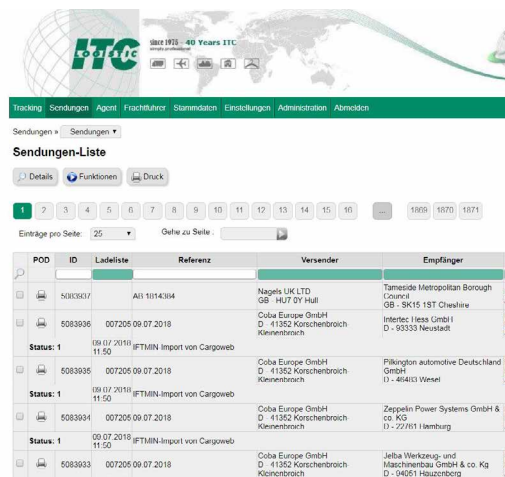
ITC LOGISTIC

since 1975 - 40 Years ITC

Tracking Sendungen Agent Frachtführer Stammdaten Einstellungen Administration Abmelden

Sendungen » Sendungen ▾

Sendungen-Liste

Details Funktionen Druck

1 2 3 4 5 6 7 8 9 10 11 12 13 14 15 16 ... 1869 1870 1871

Einträge pro Seite: 25 ▾ Gehe zu Seite :

| | POD | ID | Ladeliste | Referenz | Versender | Empfänger |
|---|---|---|---|---|---|---|
| | | 5083937 | | AB 1014384 | Nagels UK LTD GB HU7 0Y Hull | Tameside Metropolitan Borough Council GB - SK15 1ST Cheshire |
| | | 5083936 | 007205 | 09.07.2018 | Coba Europe GmbH D 41352 Korschenbroich Kleinenbroich | Intertec Hess GmbH D - 93333 Neustadt |
| Status: 1 | | | 09.07.2018 11:50 | IFTMIN Import von Cargoweb | | |
| | | 5083935 | 007205 | 09.07.2018 | Coba Europe GmbH D 41352 Korschenbroich Kleinenbroich | Pilkington automotive Deutschland GmbH D - 46483 Wesel |
| Status: 1 | | | 09.07.2018 11:50 | IFTMIN-Import von Cargoweb | | |
| | | 5083934 | 007205 | 09.07.2018 | Coba Europe GmbH D 41352 Korschenbroich Kleinenbroich | Zeppelin Power Systems GmbH & co. KG D - 22761 Hamburg |
| Status: 1 | | | 09.07.2018 11:50 | IFTMIN-Import von Cargoweb | | |
| | | 5083933 | 007205 | 09.07.2018 | Coba Europe GmbH D 41352 Korschenbroich Kleinenbroich | Jelba Werkzeug- und Maschinenbau GmbH & co. Kg D - 94051 Hauzenberg |